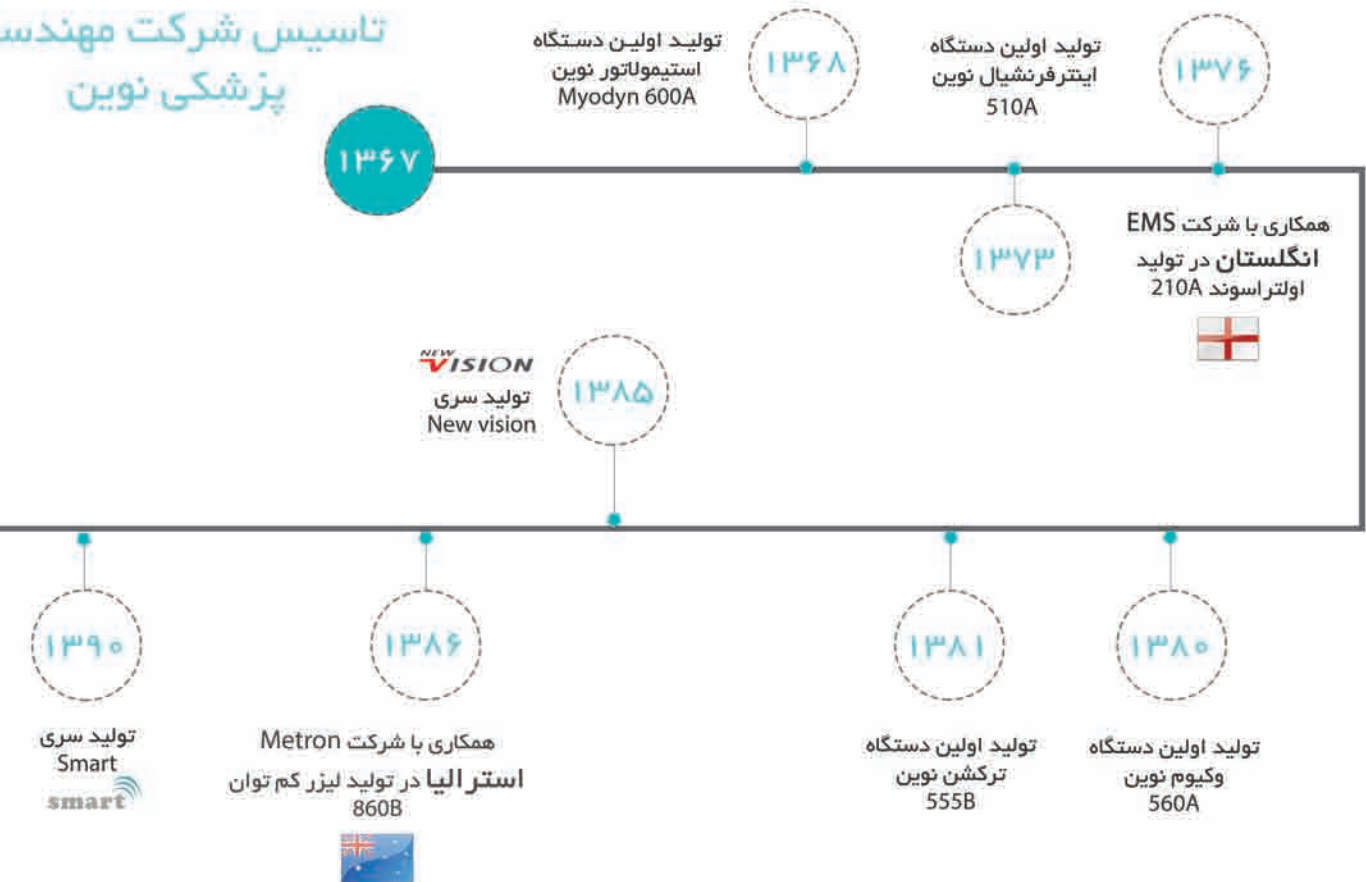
تاسیس شرکت مهندس
پزشکی نوین

۱۳۶۷

تولید اولین دستگاه
استیمولاتور نوین
Myodyn 600A

۱۳۶۸

تولید اولین دستگاه
اینترفرنشیال نوین
510A

۱۳۷۶

۱۳۷۳

همکاری با شرکت EMS
انگلستان در تولید
اولتراسوند 210A

NEW VISION
تولید سری
New vision

۱۳۸۵

۱۳۹۰

تولید سری
Smart
smart

۱۳۸۶

همکاری با شرکت Metron
استرالیا در تولید لیزر کم توان
860B

۱۳۸۱

تولید اولین دستگاه
ترکشن نوین
555B

۱۳۸۰

تولید اولین دستگاه
وکیوم نوین
560A